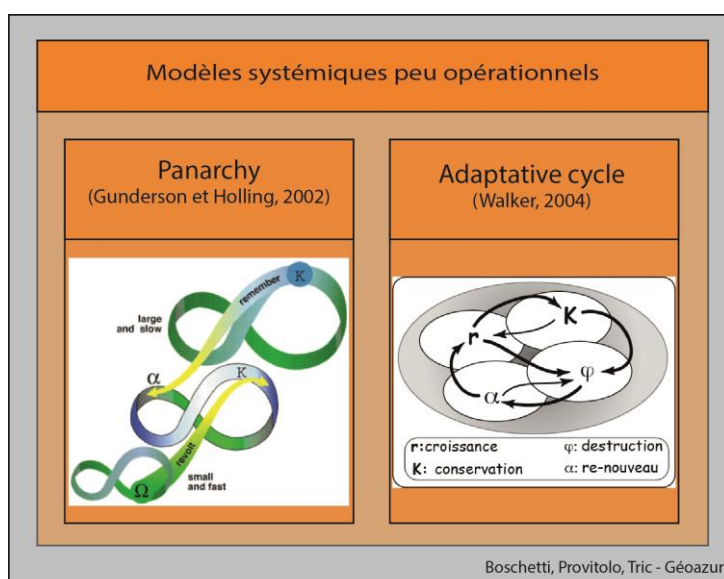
Modèles systémiques peu opérationnels

Panarchy
(Gunderson et Holling, 2002)

remember
K
large and slow
$\alpha$
K
revolt
$\Omega$
small and fast

Adaptative cycle
(Walker, 2004)

K
r
$\varphi$
$\alpha$

r:croissance
$\varphi$: destruction
K: conservation
$\alpha$: re-nouveau

Boschetti, Provitolo, Tric - Géoazur